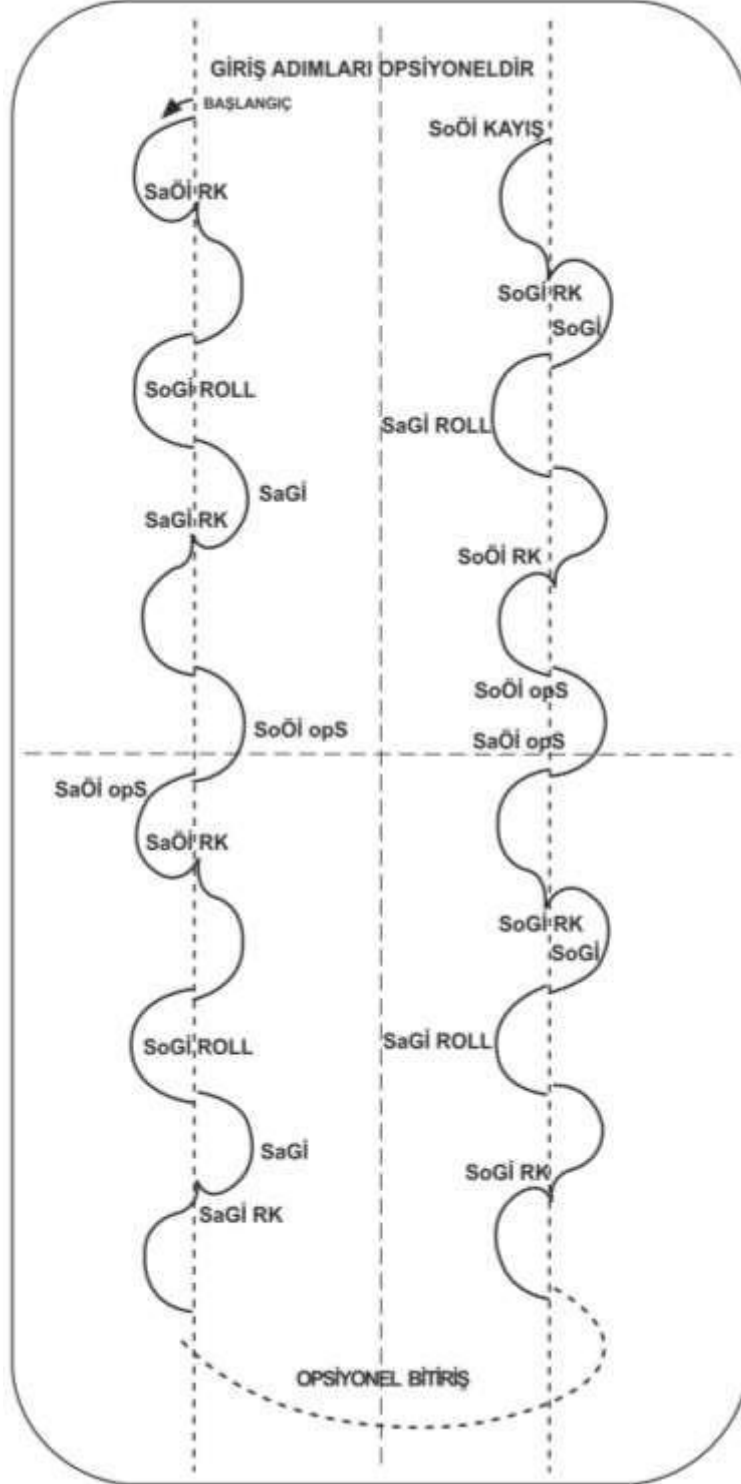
GİRİŞ ADIMLARI OPSİYONELDİR

BAŞLANGIÇ

SaÖİ RK

SoGİ ROLL

SaGİ

SaGİ RK

SoÖİ opS

SaÖİ opS

SaÖİ RK

SoGİ ROLL

SaGİ

SaGİ RK

SoÖİ KAYIŞ

SoGİ RK

SoGİ

SaGİ ROLL

SoÖİ RK

SoÖİ opS

SaÖİ opS

SoGİ RK

SoGİ

SaGİ ROLL

SoGİ RK

OPSİYONEL BİTİRİŞ